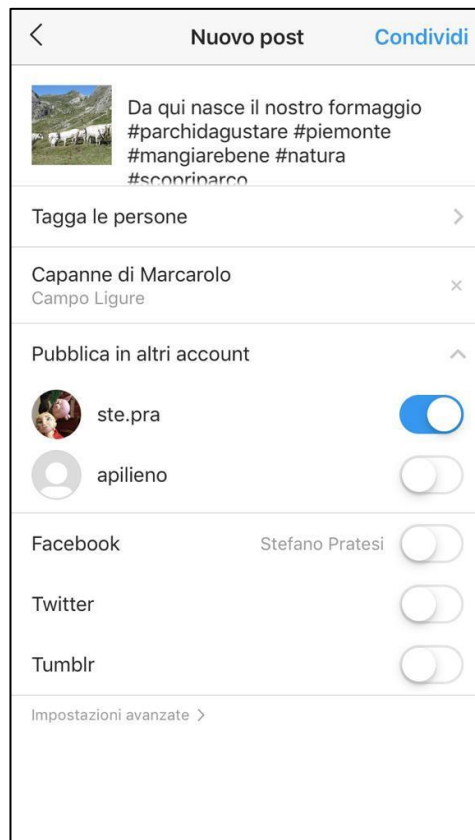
<

Nuovo post

Condividi

Da qui nasce il nostro formaggio #parchidagustare #piemonte #mangiarebene #natura #scopriparco

Tagga le persone >

Capanne di Marcarolo
Campo Ligure ×

Pubblica in altri account ^

ste.pra

apilieno

Facebook Stefano Pratesi

Twitter

Tumblr

Impostazioni avanzate >